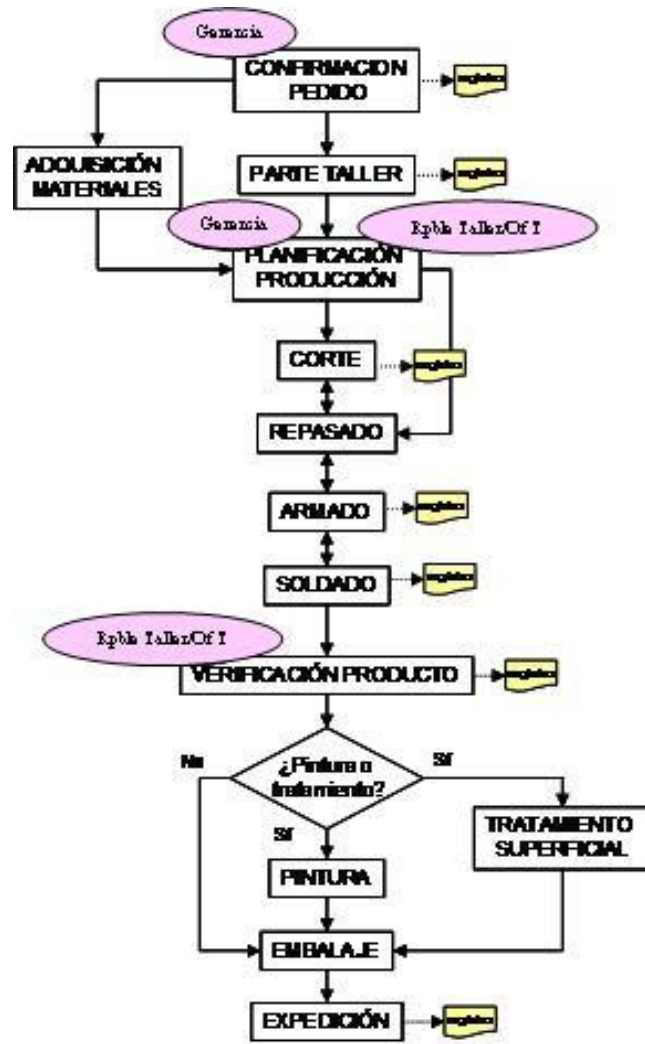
Gerencia

CONFIRMACION PEDIDO

Registro

ADQUISICIÓN MATERIALES

PARTE TALLER

Registro

Gerencia

Rpble Taller/Of T

PLANIFICACIÓN PRODUCCIÓN

CORTE

Registro

REPASADO

ARMADO

Registro

SOLDADO

Registro

Rpble Taller/Of T

VERIFICACIÓN PRODUCTO

Registro

No

¿Pintura o tratamiento?

Sí

Sí

TRATAMIENTO SUPERFICIAL

PINTURA

EMBALAJE

EXPEDICIÓN

Registro